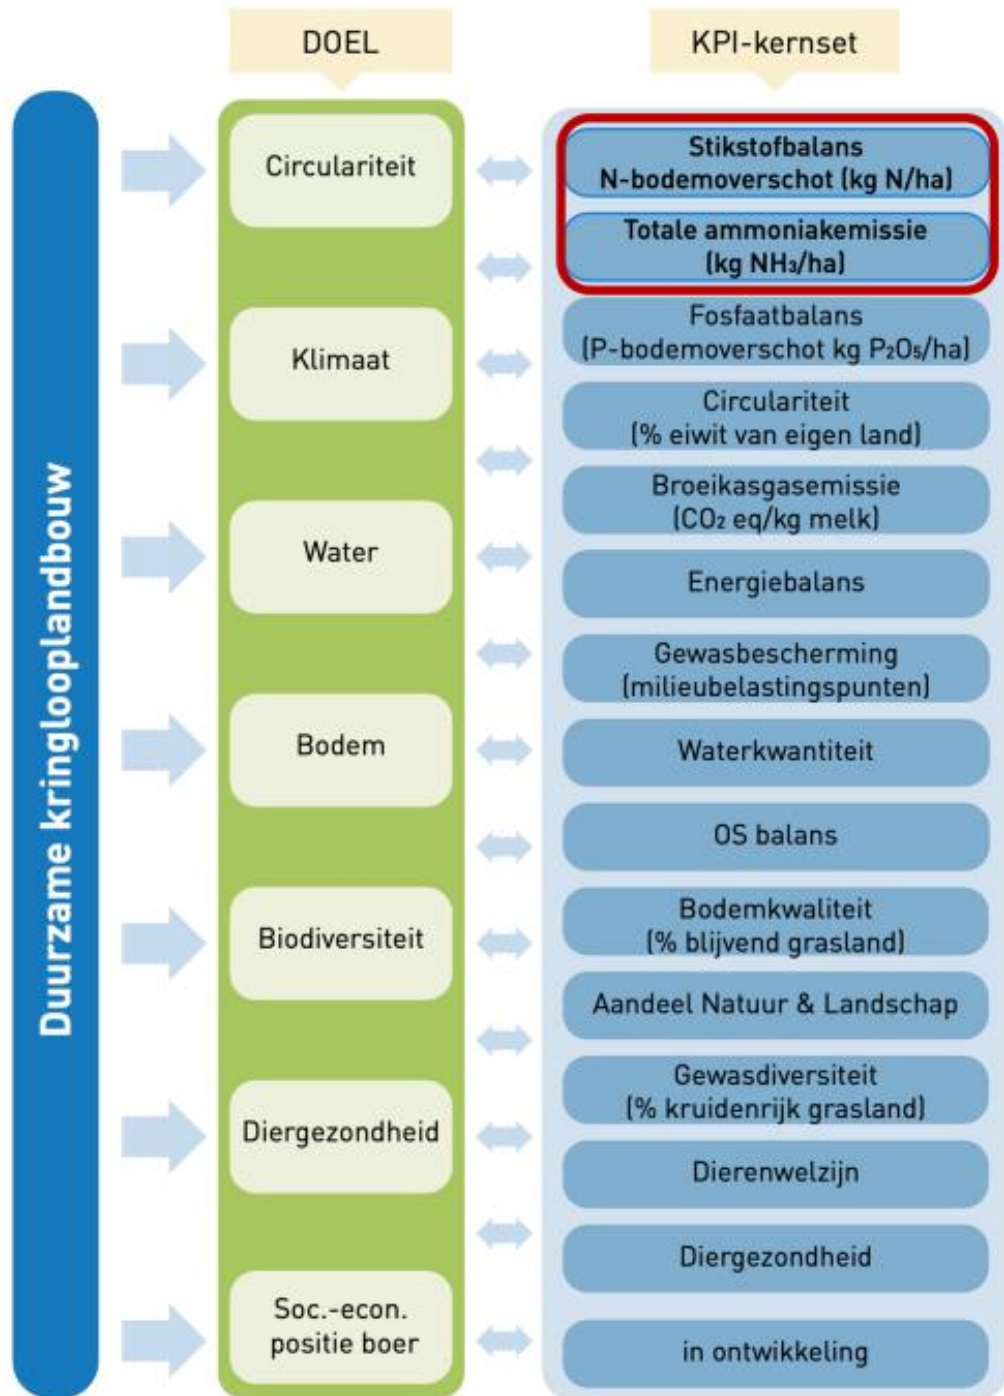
Duurzame kringlooplandbouw

DOEL

Circulariteit

Klimaat

Water

Bodem

Biodiversiteit

Diergezondheid

Soc.-econ. positie boer

KPI-kernset

Stikstofbalans N-bodemoverschot (kg N/ha)

Totale ammoniakemissie (kg $NH_3$/ha)

Fosfaatbalans (P-bodemoverschot kg $P_2O_5$/ha)

Circulariteit (% eiwit van eigen land)

Broeikasgasemissie ($CO_2$ eq/kg melk)

Energiebalans

Gewasbescherming (milieubelastingspunten)

Waterkwantiteit

OS balans

Bodemkwaliteit (% blijvend grasland)

Aandeel Natuur & Landschap

Gewasdiversiteit (% kruidenrijk grasland)

Dierenwelzijn

Diergezondheid

in ontwikkeling